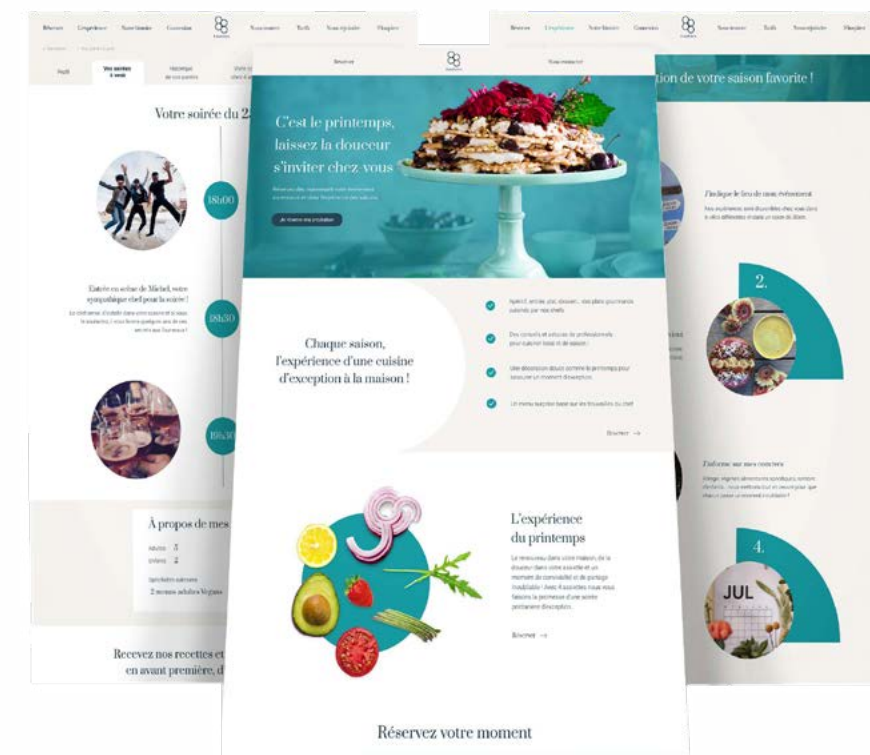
Réserver L'expérience Notre histoire Contact Nous trouver Tarifs Nous rejoindre Blogue

Votre soirée du 2

18h00

Entrée en scène de Michel, votre sympathique chef pour la soirée !

18h30

19h30

À propos de mes

Adultes 3
Enfants 2

2 menus adultes végans

Recevez nos recettes et en avant première, d

Réserver Nous trouver

C'est le printemps, laissez la douceur s'inviter chez-vous

Je réserve ma prestation

Chaque saison, l'expérience d'une cuisine d'exception à la maison !

Apéritif, entrée, plat, dessert... des plats gourmands cuisinés par nos chefs

Des conseils et astuces de professionnels pour cuisiner toute la saison

Une décoration douce comme le printemps pour savourer un moment d'exception

Un menu surprise basé sur les trouvailles du chef

Réserver →

L'expérience du printemps

Réserver →

Réservez votre moment

Réserver L'expérience Notre histoire Contact Nous trouver Tarifs Nous rejoindre Blogue

tion de votre saison favorite !

J'indique le lieu de mon événement

2.

J'informe sur mes envies

4.

JUL